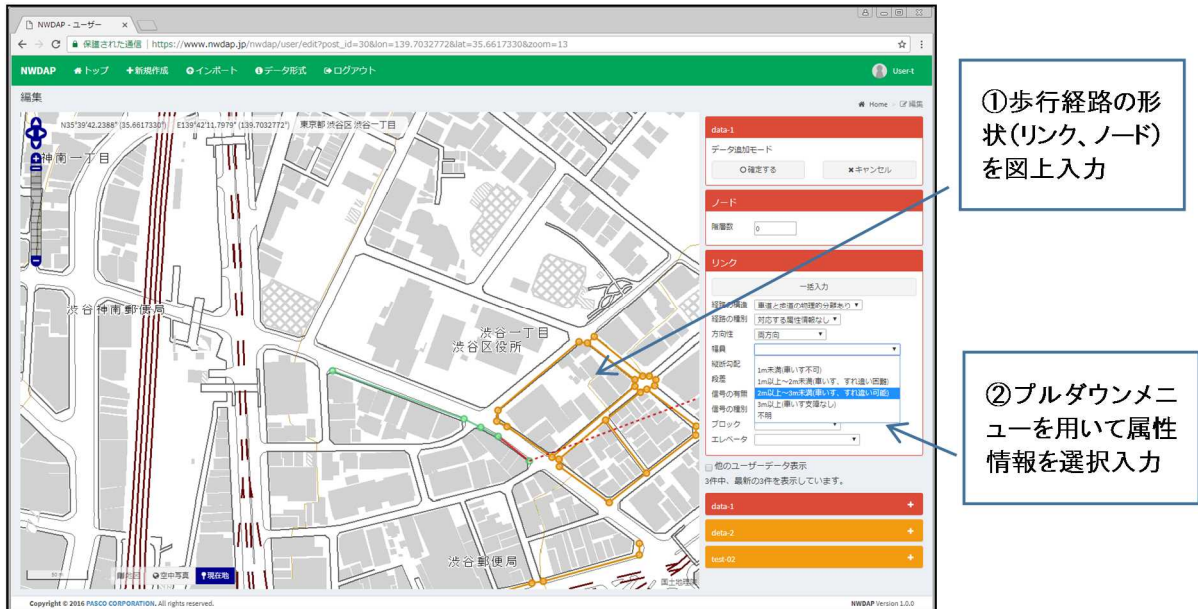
NWDAP - ユーザー ×

保護された通信 | https://www.nwdap.jp/nwdap/user/edit?post_id=30&lon=139.7032772&lat=35.6617330&zoom=13

NWDAP トップ 新規作成 インポート データ形式 ログアウト User-t

編集

Home / 編集

N35°39'42.2388" (35.6617330°) E139°42'11.7979" (139.7032772°) 東京都渋谷区渋谷一丁目

神南一丁目

渋谷神南郵便局

渋谷一丁目

渋谷区役所

渋谷郵便局

航空写真 空中写真 現在地

国土地理院

data-1

データ追加モード

確定する ×キャンセル

ノード

階層数 0

リンク

一括入力

経路の構造 車道と歩道の物理的分離あり

経路の種別 対応する属性情報なし

方向性 両方向

幅員

縦断勾配

段差

信号の有無

信号の種別

ブロック

エレベータ

1m未満(車いす不可)
1m以上~2m未満(車いす、すれ違い困難)
2m以上~3m未満(車いす、すれ違い可能)
3m以上(車いす支障なし)
不明

他のユーザーデータ表示

3件中、最新の3件を表示しています。

data-1

deta-2

test-02

Copyright © 2016 PASCO CORPORATION. All rights reserved.

NWDAP Version 1.0.0

①歩行経路の形状(リンク、ノード)を図上入力

②プルダウンメニューを用いて属性情報を選択入力